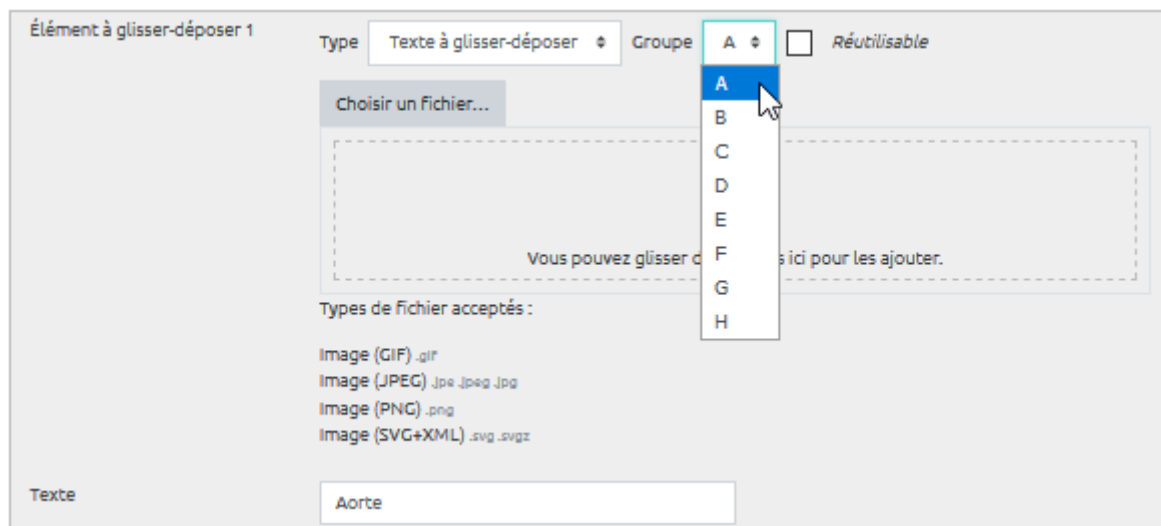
Élément à glisser-déposer 1

Type Texte à glisser-déposer Groupe A Réutilisable

A
B
C
D
E
F
G
H

Choisir un fichier...

Vous pouvez glisser d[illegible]s ici pour les ajouter.

Types de fichier acceptés :

Image (GIF) .gif
Image (JPEG) .jpe .jpeg .jpg
Image (PNG) .png
Image (SVG+XML) .svg .svgz

Texte

Aorte